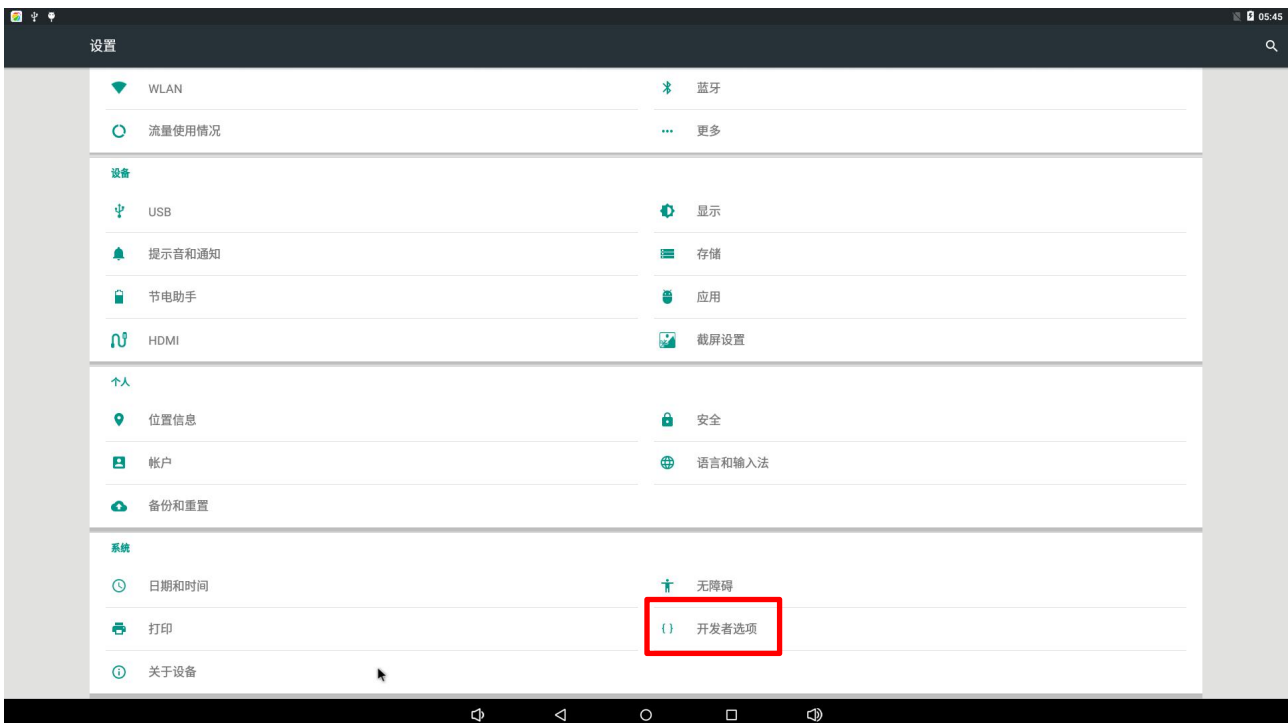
05:45

设置

WLAN

蓝牙

流量使用情况

更多

设备

USB

显示

提示音和通知

存储

节电助手

应用

HDMI

截屏设置

个人

位置信息

安全

帐户

语言和输入法

备份和重置

系统

日期和时间

无障碍

打印

{ } 开发者选项

关于设备